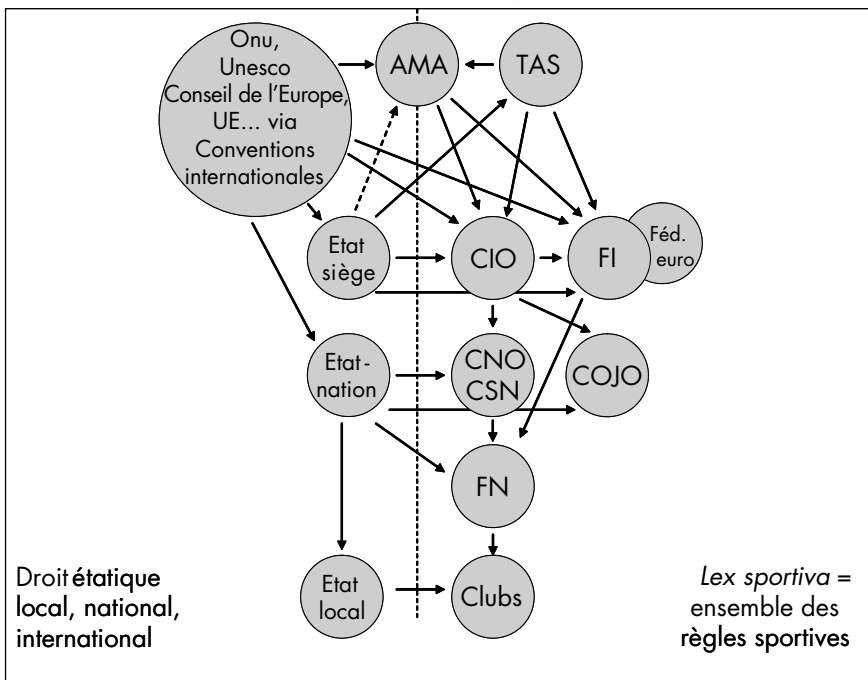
Onu, Unesco Conseil de l'Europe, UE... via Conventions internationales

AMA

TAS

Etat siège

CIO

FI

Féd. euro

Etat-nation

CNO CSN

COJO

FN

Etat local

Clubs

Droit étatique local, national, international

*Lex sportiva* = ensemble des règles sportives